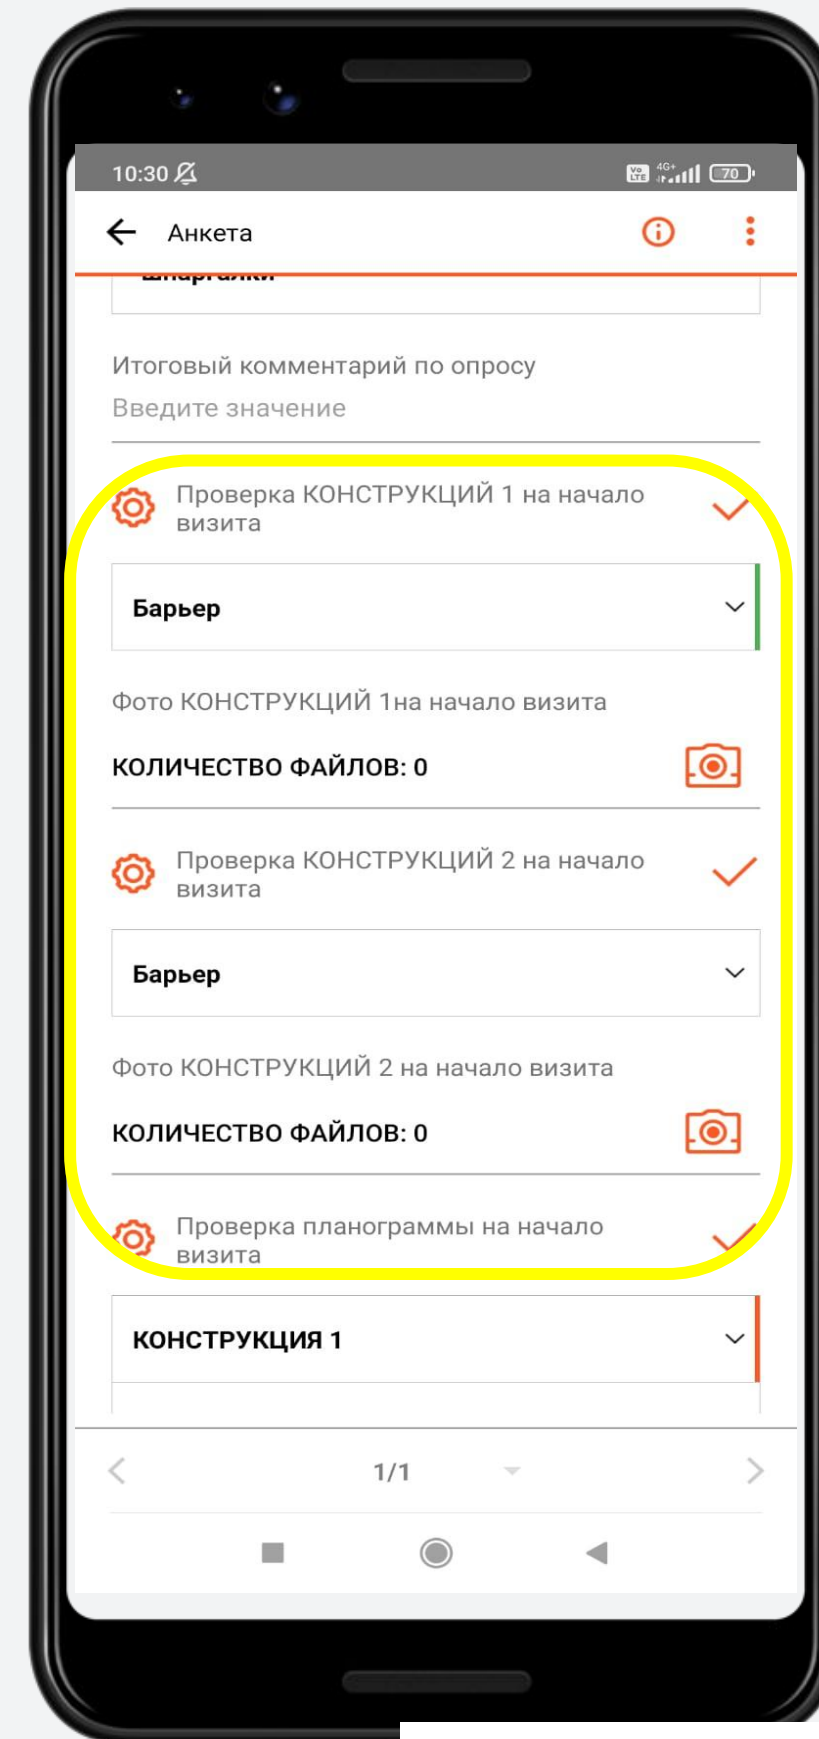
10:30

70

Анкета

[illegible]

Итоговый комментарий по опросу

Введите значение

Проверка КОНСТРУКЦИЙ 1 на начало визита

Барьер

Фото КОНСТРУКЦИЙ 1на начало визита

КОЛИЧЕСТВО ФАЙЛОВ: 0

Проверка КОНСТРУКЦИЙ 2 на начало визита

Барьер

Фото КОНСТРУКЦИЙ 2 на начало визита

КОЛИЧЕСТВО ФАЙЛОВ: 0

Проверка планограммы на начало визита

КОНСТРУКЦИЯ 1

1/1